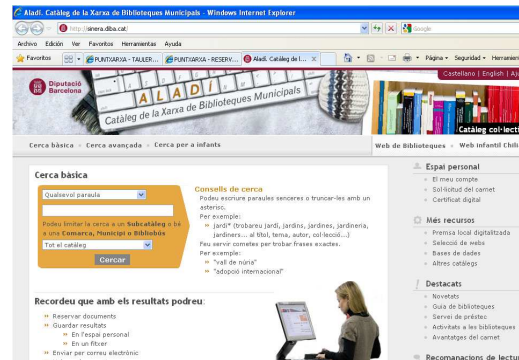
Aladí. Catàleg de la Xarxa de Biblioteques Municipals - Windows Internet Explorer

http://sinera.diba.cat/

Google

Archivo Edición Ver Favoritos Herramientas Ayuda

Favoritos

PUNTXARXA - TAULER...

PUNTXARXA - RESERV...

Aladí. Catàleg de la...

Página Seguridad Herramientas

Castellano | English | Aj

Diputació Barcelona

ALADÍ

Catàleg de la Xarxa de Biblioteques Municipals

Catàleg col·lecti

Cerca bàsica · Cerca avançada · Cerca per a infants

Web de Biblioteques · Web infantil Chili

Cerca bàsica

Qualsevol paraula

Podeu limitar la cerca a un Subcatàleg o bé a una Comarca, Municipi o Biblioteca

Tot el catàleg

Cercar

Consells de cerca

Podeu escriure paraules senceres o truncar-les amb un asterisc.

Per exemple:

» jardi* (trobareu jardí, jardins, jardines, jardineria, jardiners... al títol, tema, autor, col·lecció...)

Feu servir cometes per trobar frases exactes.

Per exemple:

» "vall de núria"

» "adopció internacional"

Recordeu que amb els resultats podreu:

» Reservar documents

» Guardar resultats

» En l'espai personal

» En un fitxer

» Enviar per correu electrònic

Espai personal

El meu compte

Sol·licitud del carnet

Certificat digital

Més recursos

Premsa local digitalitzada

Selecció de webs

Bases de dades

Altres catàlegs

Destacats

Novetats

Guia de biblioteques

Servei de préstec

Activitats a les biblioteques

Avantatges del carnet

Recomanacions de lectur